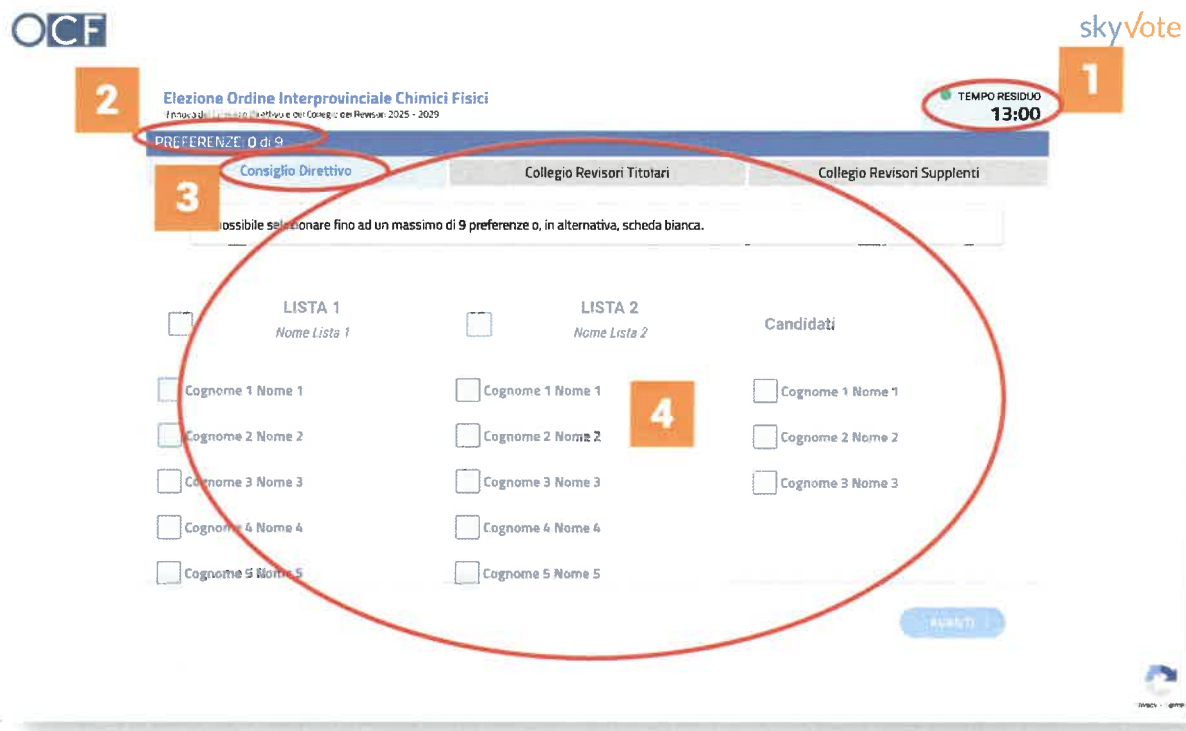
OCF

skyvote

2

Elezione Ordine Interprovinciale Chimici Fisici
Rinnovo del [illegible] Direttivo e del Collegio dei Revisori 2025 - 2029

TEMPO RESIDUO
13:00

1

PREFERENZE: 0 di 9

Consiglio Direttivo

Collegio Revisori Titolari

Collegio Revisori Supplenti

3

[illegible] possibile selezionare fino ad un massimo di 9 preferenze o, in alternativa, scheda bianca.

LISTA 1
Nome Lista 1

LISTA 2
Nome Lista 2

Candidati

Cognome 1 Nome 1
Cognome 2 Nome 2
Cognome 3 Nome 3
Cognome 4 Nome 4
Cognome 5 Nome 5

Cognome 1 Nome 1
Cognome 2 Nome 2
Cognome 3 Nome 3
Cognome 4 Nome 4
Cognome 5 Nome 5

4

Cognome 1 Nome 1
Cognome 2 Nome 2
Cognome 3 Nome 3

AVANTI

Privacy - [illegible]